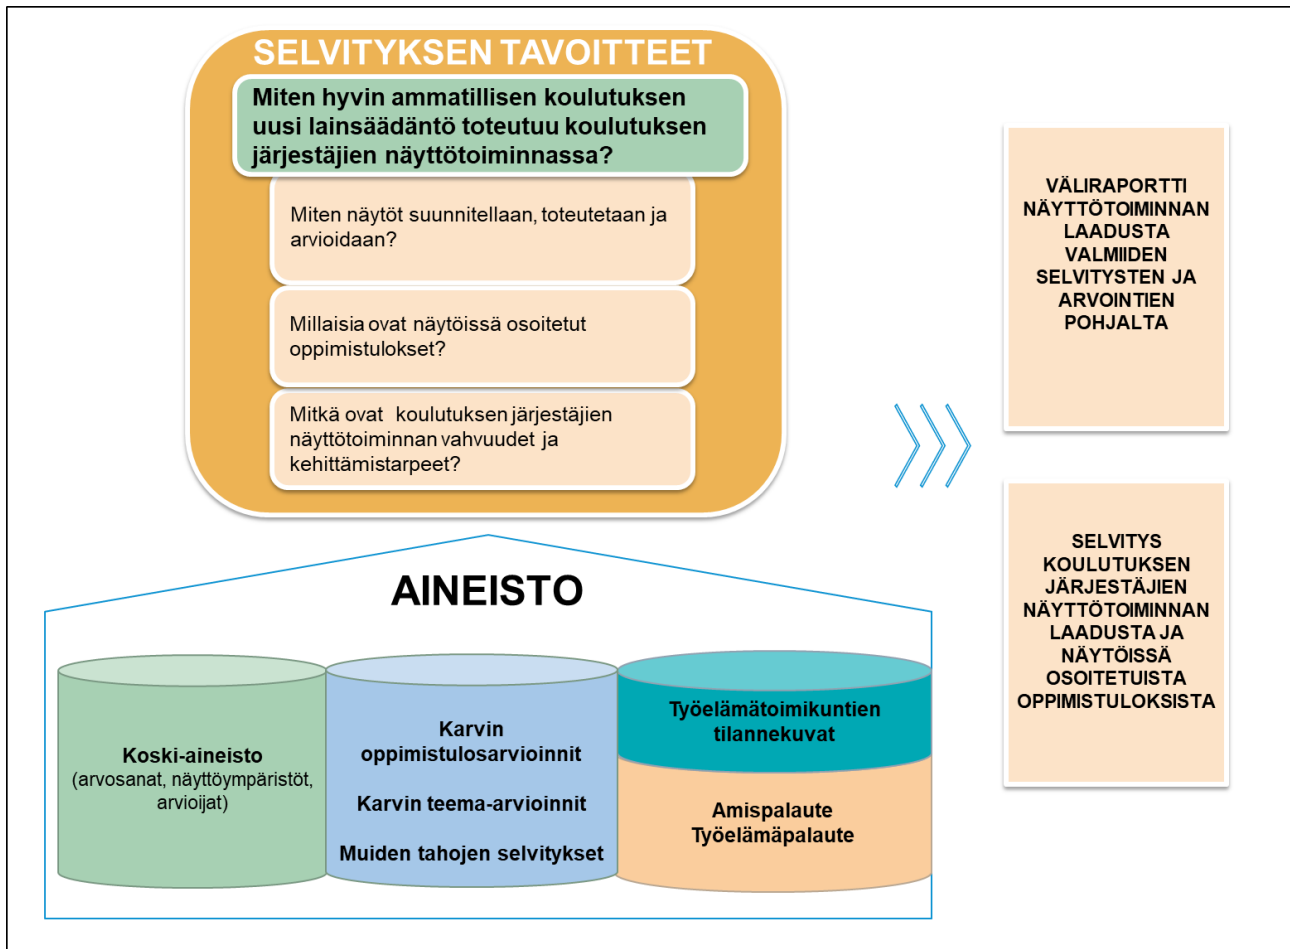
SELVITYKSEN TAVOITTEET

Miten hyvin ammatillisen koulutuksen uusi lainsäädäntö toteutuu koulutuksen järjestäjien näyttötoiminnassa?

Miten näytöt suunnitellaan, toteutetaan ja arvioidaan?

Millaisia ovat näytöissä osoitetut oppimistulokset?

Mitkä ovat koulutuksen järjestäjien näyttötoiminnan vahvuudet ja kehittämistarpeet?

VÄLIRAPORTTI NÄYTTÖTOIMINNAN LAADUSTA VALMIIDEN SELVITYSTEN JA ARVOINTIEN POHJALTA

SELVITYS KOULUTUKSEN JÄRJESTÄJIEN NÄYTTÖTOIMINNAN LAADUSTA JA NÄYTÖISSÄ OSOITETUISTA OPPIMISTULOKSISTA

AINEISTO

Koski-aineisto (arvosanat, näyttöympäristöt, arvioijat)

Karvin oppimistulosarvioinnit

Karvin teema-arvioinnit

Muiden tahojen selvitykset

Työelämätoimikuntien tilannekuvat

Amispalaute
Työelämäpalaute